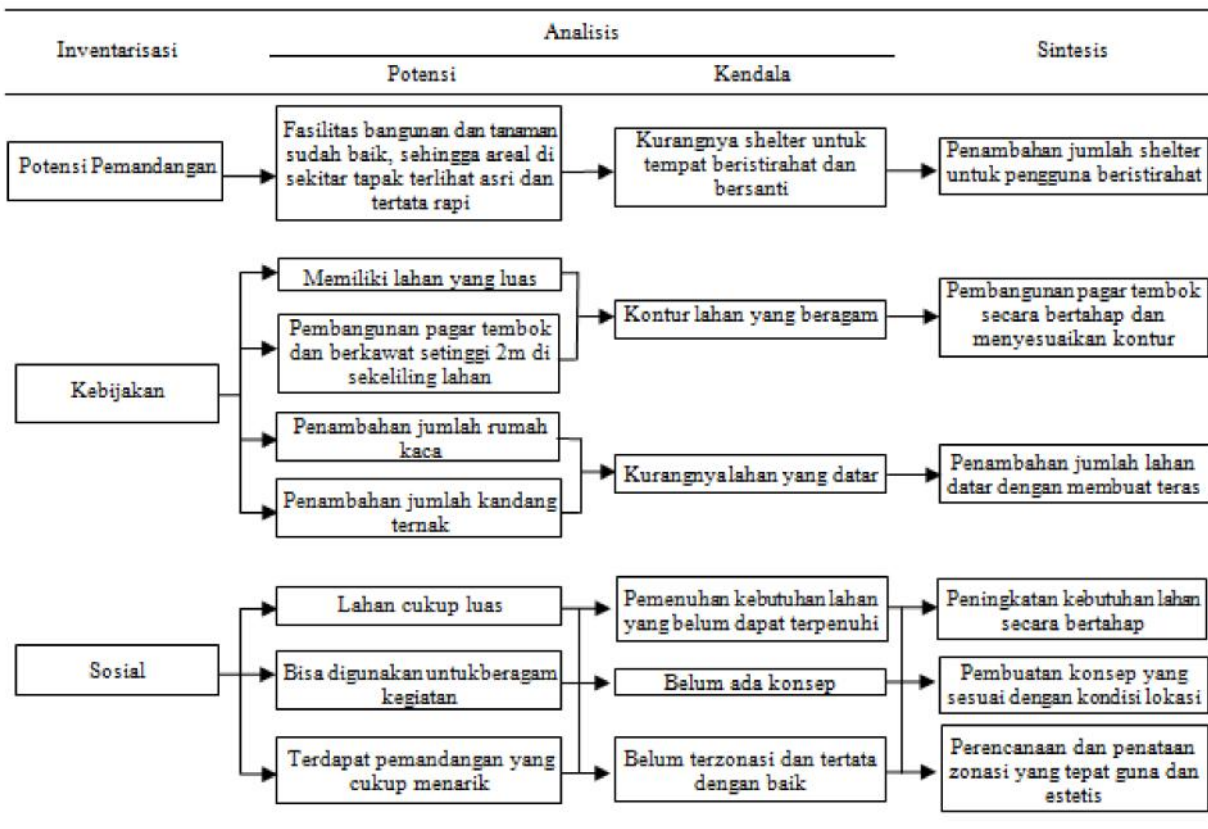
Inventarisasi

Analisis

Potensi

Kendala

Sintesis

Potensi Pemandangan

Fasilitas bangunan dan tanaman sudah baik, sehingga areal di sekitar tapak terlihat asri dan tertata rapi

Kurangnya shelter untuk tempat beristirahat dan bersanti

Penambahan jumlah shelter untuk pengguna beristirahat

Kebijakan

Memiliki lahan yang luas

Pembangunan pagar tembok dan berkawat setinggi 2m di sekeliling lahan

Kontur lahan yang beragam

Pembangunan pagar tembok secara bertahap dan menyesuaikan kontur

Penambahan jumlah rumah kaca

Penambahan jumlah kandang ternak

Kurangnyalahan yang datar

Penambahan jumlah lahan datar dengan membuat teras

Sosial

Lahan cukup luas

Bisa digunakan untukberagam kegiatan

Terdapat pemandangan yang cukup menarik

Pemenuhan kebutuhan lahan yang belum dapat terpenuhi

Belum ada konsep

Belum terzonasi dan tertata dengan baik

Peningkatan kebutuhan lahan secara bertahap

Pembuatan konsep yang sesuai dengan kondisi lokasi

Perencanaan dan penataan zonasi yang tepat guna dan estetis